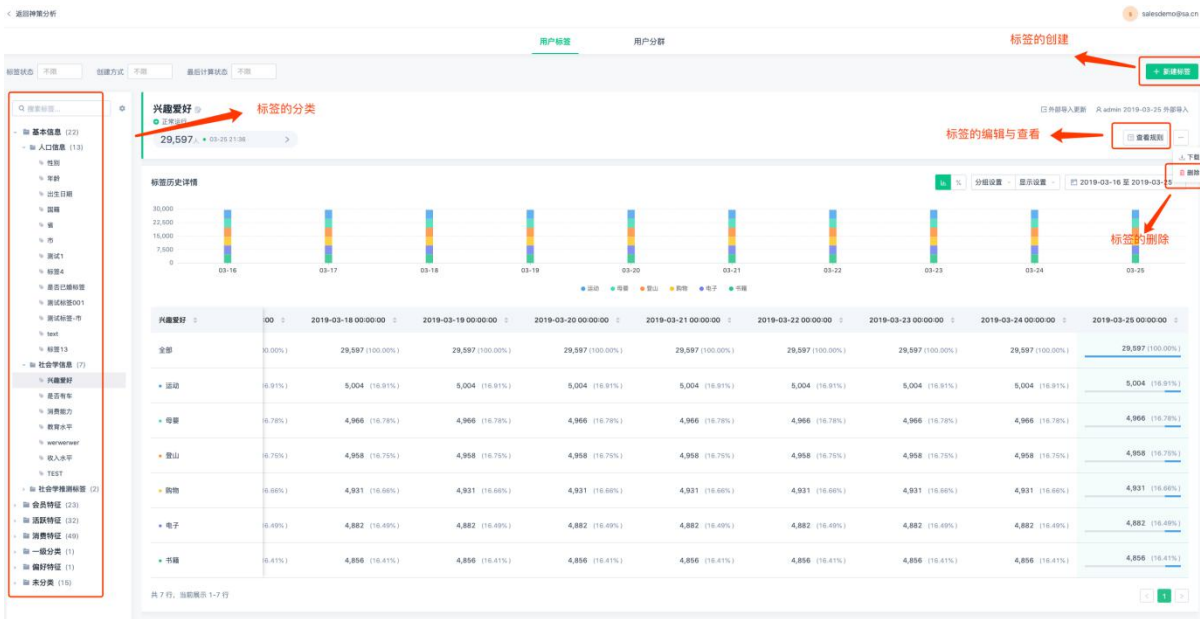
< 返回神策分析

salesdemo@sa.cn

用户标签　用户分群

标签的创建

+ 新建标签

标签状态 不限　创建方式 不限　最后计算状态 不限

搜索标签...

基本信息 (22)
人口信息 (13)
性别
年龄
出生日期
国籍
省
市
测试1
标签4
是否已婚标签
测试标签001
测试标签-市
test
标签13
社会学信息 (7)
兴趣爱好
是否有车
消费能力
教育水平
werwerwer
收入水平
TEST
社会学推测标签 (2)
会员特征 (23)
活跃特征 (32)
消费特征 (49)
一级分类 (1)
偏好特征 (1)
未分类 (15)

兴趣爱好

标签的分类

正常运行

29,597人 ● 03-25 21:36 >

外部导入更新　admin 2019-03-25 外部导入

标签的编辑与查看

查看规则　...

下载

删除

标签的删除

标签历史详情

% 分组设置 显示设置 2019-03-16 至 2019-03-25

30,000
22,500
15,000
7,500
0

03-16 03-17 03-18 03-19 03-20 03-21 03-22 03-23 03-24 03-25

运动 母婴 登山 购物 电子 书籍

| 兴趣爱好 | 00 | 2019-03-18 00:00:00 | 2019-03-19 00:00:00 | 2019-03-20 00:00:00 | 2019-03-21 00:00:00 | 2019-03-22 00:00:00 | 2019-03-23 00:00:00 | 2019-03-24 00:00:00 | 2019-03-25 00:00:00 |
|---|---|---|---|---|---|---|---|---|---|
| 全部 | 00.00%) | 29,597 (100.00%) | 29,597 (100.00%) | 29,597 (100.00%) | 29,597 (100.00%) | 29,597 (100.00%) | 29,597 (100.00%) | 29,597 (100.00%) | 29,597 (100.00%) |
| 运动 | 6.91%) | 5,004 (16.91%) | 5,004 (16.91%) | 5,004 (16.91%) | 5,004 (16.91%) | 5,004 (16.91%) | 5,004 (16.91%) | 5,004 (16.91%) | 5,004 (16.91%) |
| 母婴 | 6.78%) | 4,966 (16.78%) | 4,966 (16.78%) | 4,966 (16.78%) | 4,966 (16.78%) | 4,966 (16.78%) | 4,966 (16.78%) | 4,966 (16.78%) | 4,966 (16.78%) |
| 登山 | 6.75%) | 4,958 (16.75%) | 4,958 (16.75%) | 4,958 (16.75%) | 4,958 (16.75%) | 4,958 (16.75%) | 4,958 (16.75%) | 4,958 (16.75%) | 4,958 (16.75%) |
| 购物 | 6.66%) | 4,931 (16.66%) | 4,931 (16.66%) | 4,931 (16.66%) | 4,931 (16.66%) | 4,931 (16.66%) | 4,931 (16.66%) | 4,931 (16.66%) | 4,931 (16.66%) |
| 电子 | 6.49%) | 4,882 (16.49%) | 4,882 (16.49%) | 4,882 (16.49%) | 4,882 (16.49%) | 4,882 (16.49%) | 4,882 (16.49%) | 4,882 (16.49%) | 4,882 (16.49%) |
| 书籍 | 6.41%) | 4,856 (16.41%) | 4,856 (16.41%) | 4,856 (16.41%) | 4,856 (16.41%) | 4,856 (16.41%) | 4,856 (16.41%) | 4,856 (16.41%) | 4,856 (16.41%) |

共 7 行，当前展示 1-7 行

1